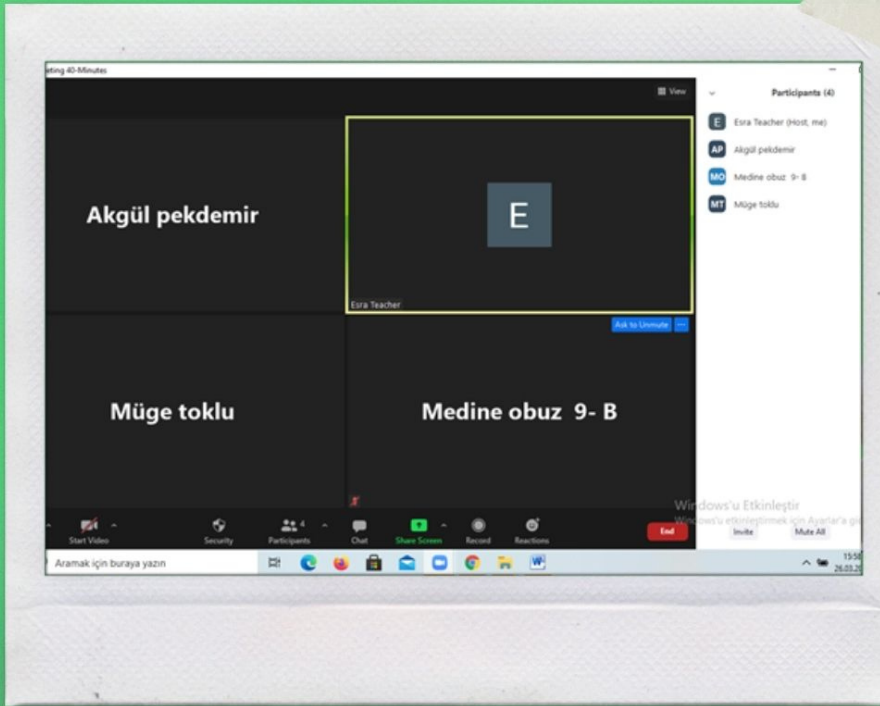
eting 40-Minutes

View

Akgül pekdemir

E

Esra Teacher

Ask to Unmute

Müge toklu

Medine obuz 9- B

Participants (4)

E Esra Teacher (Host, me)

AP Akgül pekdemir

MO Medine obuz 9- B

MT Müge toklu

Windows'u Etkinleştir

Windows'u etkinleştirmek için Ayarlar'a gi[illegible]

Start Video

Security

4

Participants

Chat

Share Screen

Record

Reactions

End

Invite

Mute All

Aramak için buraya yazın

15:5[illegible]

26.03.20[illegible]